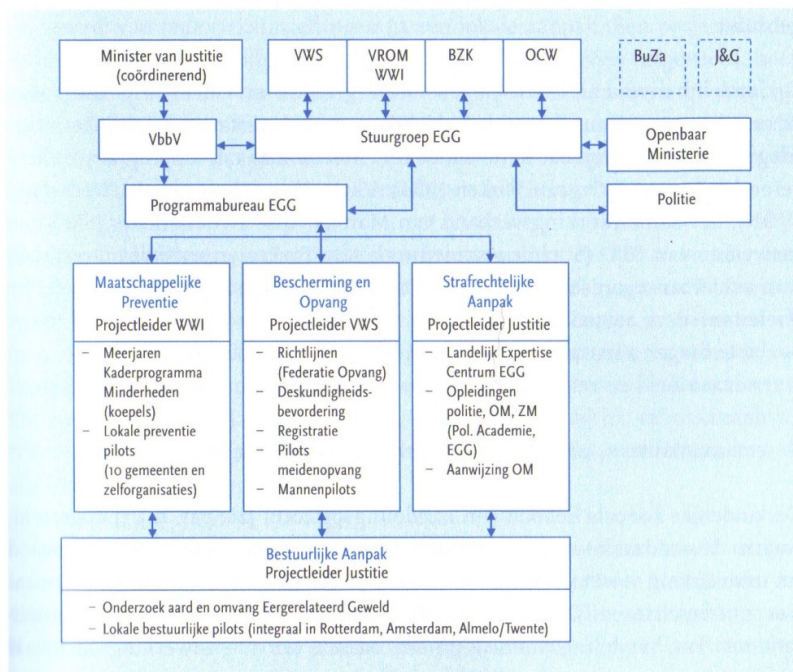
Minister van Justitie (coördinerend)

VWS

VROM WWI

BZK

OCW

BuZa

J&G

VbbV

Stuurgroep EGG

Openbaar Ministerie

Programmabureau EGG

Politie

Maatschappelijke Preventie
Projectleider WWI

- Meerjaren Kaderprogramma Minderheden (koepels)
- Lokale preventie pilots (10 gemeenten en zelforganisaties)

Bescherming en Opvang
Projectleider VWS

- Richtlijnen (Federatie Opvang)
- Deskundigheidsbevordering
- Registratie
- Pilots meidenopvang
- Mannenpilots

Strafrechtelijke Aanpak
Projectleider Justitie

- Landelijk Expertise Centrum EGG
- Opleidingen politie, OM, ZM (Pol. Academie, EGG)
- Aanwijzing OM

Bestuurlijke Aanpak
Projectleider Justitie

- Onderzoek aard en omvang Eergerelateerd Geweld
- Lokale bestuurlijke pilots (integraal in Rotterdam, Amsterdam, Almelo/Twente)